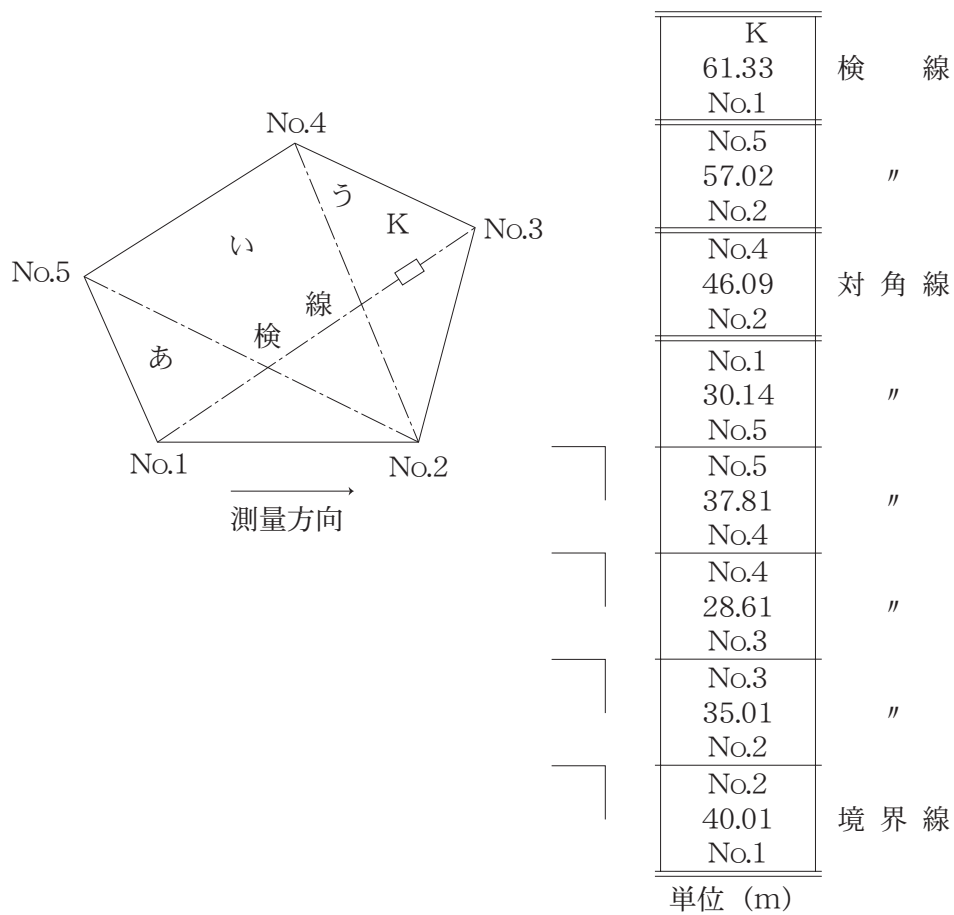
No.4
う
K
No.3
い
No.5
線
検
あ
No.1
No.2
測量方向

| | |
|---|---|
| K<br>61.33<br>No.1 | 検　線 |
| No.5<br>57.02<br>No.2 | 〃 |
| No.4<br>46.09<br>No.2 | 対 角 線 |
| No.1<br>30.14<br>No.5 | 〃 |
| No.5<br>37.81<br>No.4 | 〃 |
| No.4<br>28.61<br>No.3 | 〃 |
| No.3<br>35.01<br>No.2 | 〃 |
| No.2<br>40.01<br>No.1 | 境 界 線 |

単位（m）